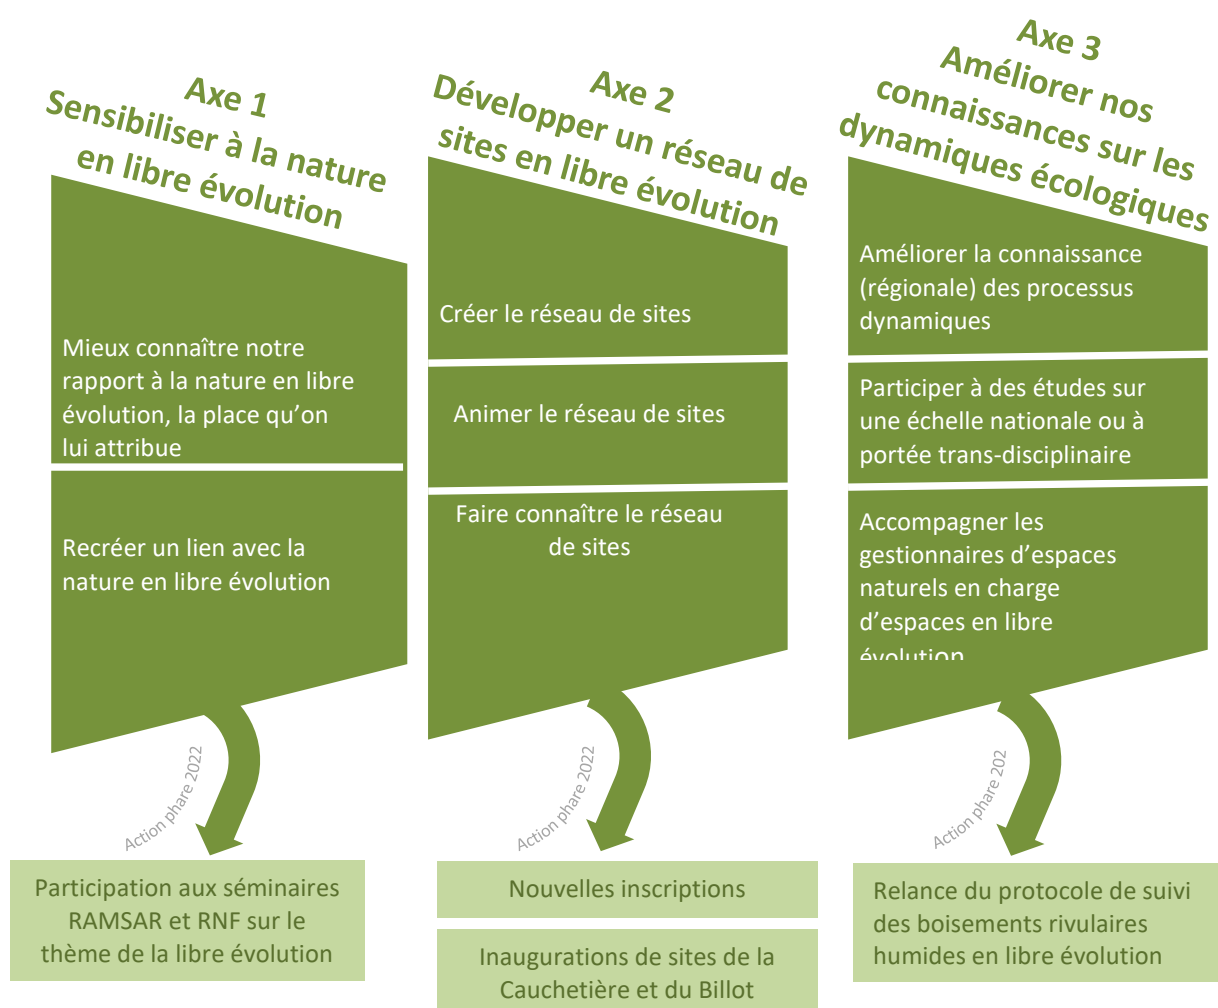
Axe 1
Sensibiliser à la nature en libre évolution

Mieux connaître notre rapport à la nature en libre évolution, la place qu'on lui attribue

Recréer un lien avec la nature en libre évolution

Action phare 2022

Participation aux séminaires RAMSAR et RNF sur le thème de la libre évolution

Axe 2
Développer un réseau de sites en libre évolution

Créer le réseau de sites

Animer le réseau de sites

Faire connaître le réseau de sites

Action phare 2022

Nouvelles inscriptions

Inaugurations de sites de la Cauchetière et du Billot

Axe 3
Améliorer nos connaissances sur les dynamiques écologiques

Améliorer la connaissance (régionale) des processus dynamiques

Participer à des études sur une échelle nationale ou à portée trans-disciplinaire

Accompagner les gestionnaires d'espaces naturels en charge d'espaces en libre évolution

Action phare 202

Relance du protocole de suivi des boisements rivulaires humides en libre évolution